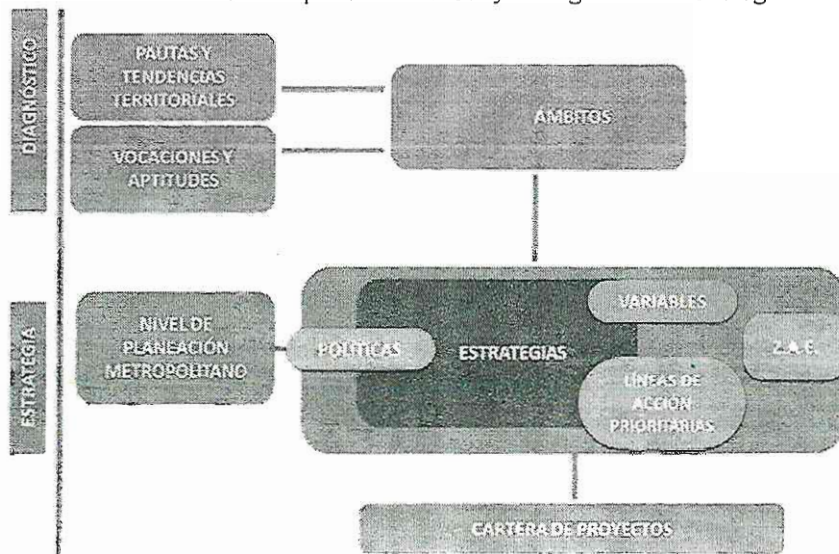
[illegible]

DIAGNÓSTICO

PAUTAS Y TENDENCIAS TERRITORIALES

VOCACIONES Y APTITUDES

ÁMBITOS

ESTRATEGIA

NIVEL DE PLANEACIÓN METROPOLITANO

POLÍTICAS

ESTRATEGIAS

VARIABLES

Z.A.C.

LÍNEAS DE ACCIÓN PRIORITARIAS

CARTERA DE PROYECTOS